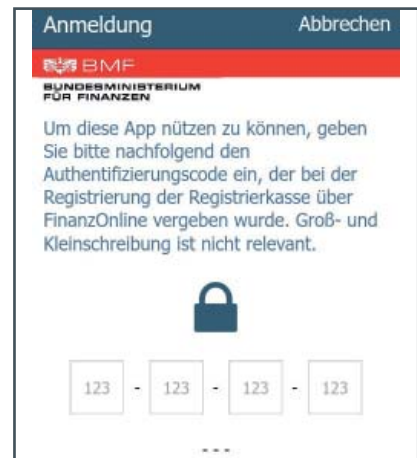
Anmeldung Abbrechen

BMF

BUNDESMINISTERIUM FÜR FINANZEN

Um diese App nützen zu können, geben Sie bitte nachfolgend den Authentifizierungscode ein, der bei der Registrierung der Registrierkasse über FinanzOnline vergeben wurde. Groß- und Kleinschreibung ist nicht relevant.

123 - 123 - 123 - 123

...